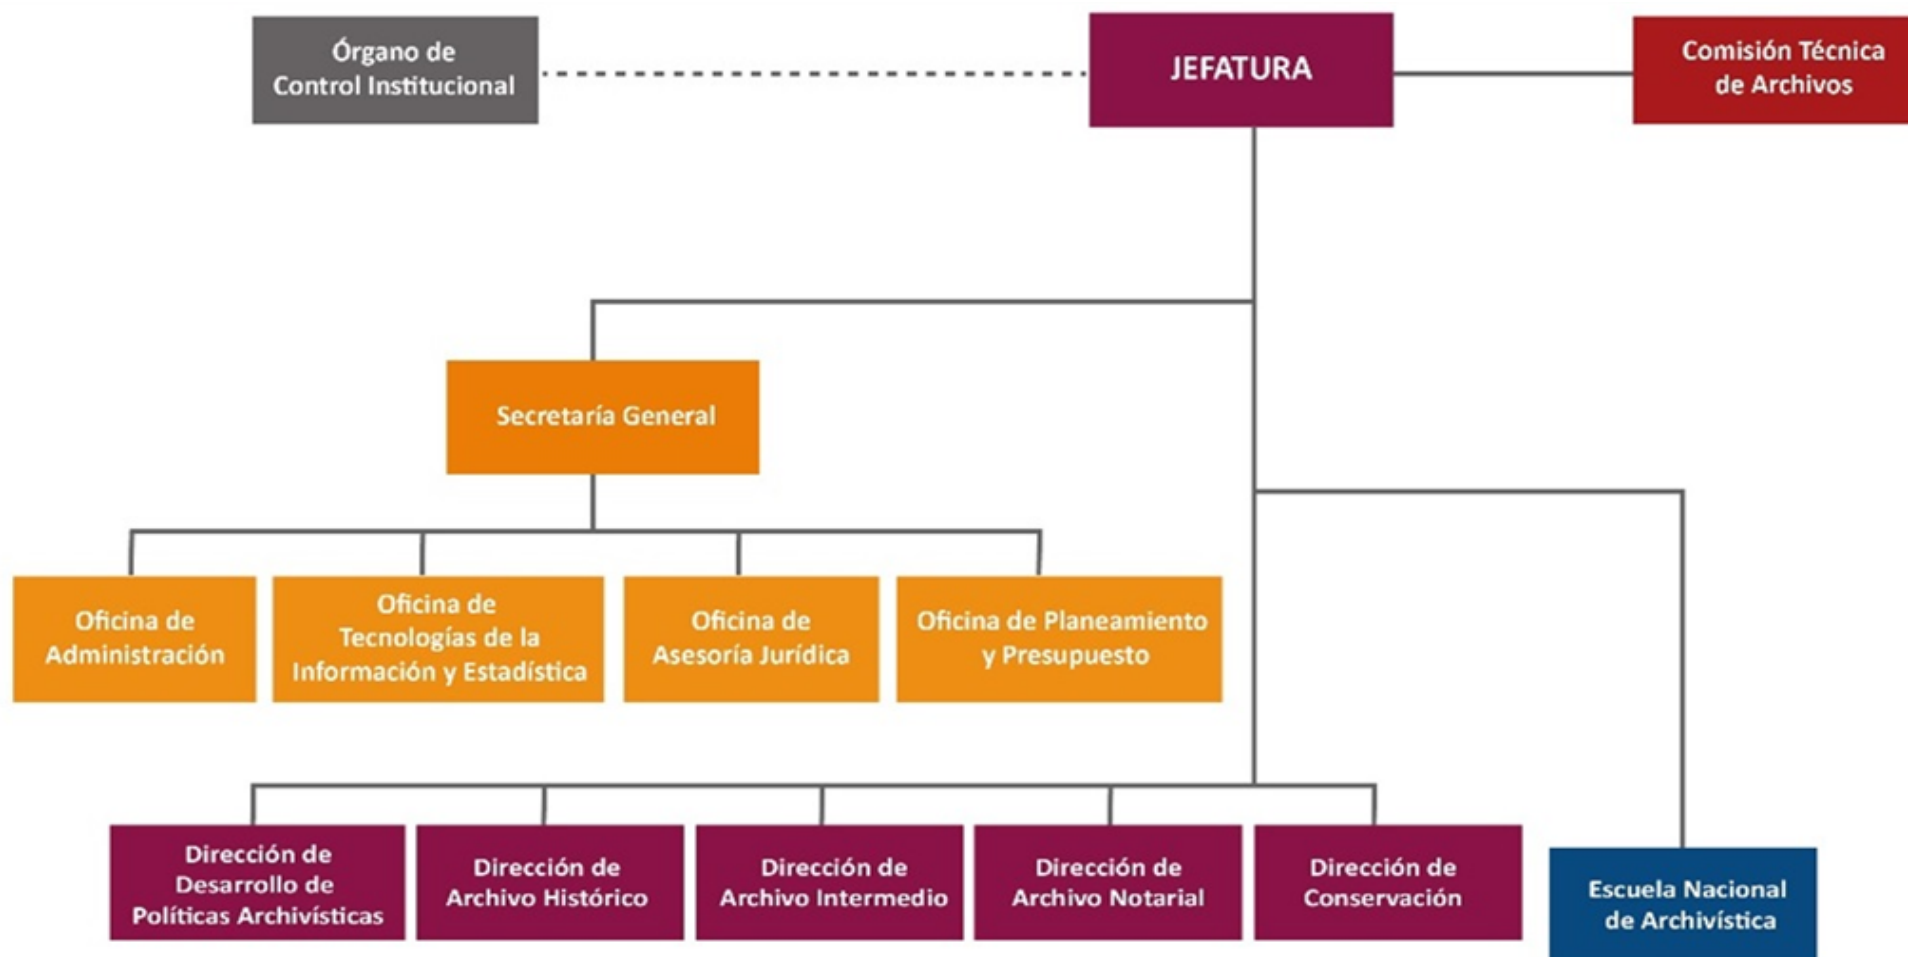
Órgano de Control Institucional

JEFATURA

Comisión Técnica de Archivos

Secretaría General

Oficina de Administración

Oficina de Tecnologías de la Información y Estadística

Oficina de Asesoría Jurídica

Oficina de Planeamiento y Presupuesto

Dirección de Desarrollo de Políticas Archivísticas

Dirección de Archivo Histórico

Dirección de Archivo Intermedio

Dirección de Archivo Notarial

Dirección de Conservación

Escuela Nacional de Archivística